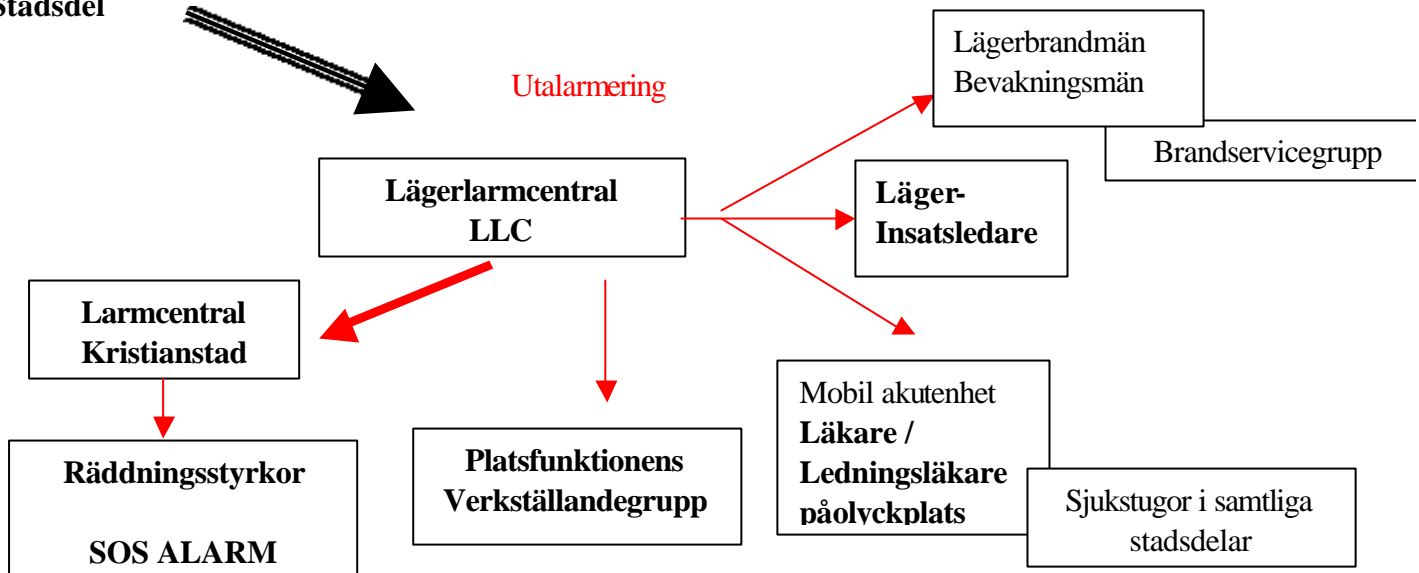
Stadsdel

Utalarmering

Lägerbrandmän
Bevakningsmän

Brandservicegrupp

Lägerlarmcentral
LLC

Läger-
Insatsledare

Larmcentral
Kristianstad

Mobil akutenhet
Läkare /
Ledningsläkare
påolyckplats

Räddningsstyrkor

SOS ALARM

Platsfunktionens
Verkställandegrupp

Sjukstugor i samtliga
stadsdelar